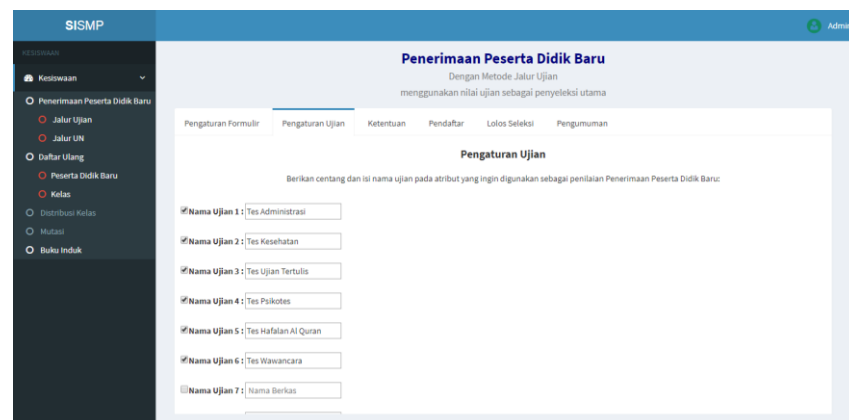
SISMP

Admi

KESISWAAN

Kesiswaan

Penerimaan Peserta Didik Baru

Jalur Ujian

Jalur UN

Daftar Ulang

Peserta Didik Baru

Kelas

Distribusi Kelas

Mutasi

Buku Induk

Penerimaan Peserta Didik Baru

Dengan Metode Jalur Ujian

menggunakan nilai ujian sebagai penyeleksi utama

Pengaturan Formulir | Pengaturan Ujian | Ketentuan | Pendaftar | Lolos Seleksi | Pengumuman

Pengaturan Ujian

Berikan centang dan isi nama ujian pada atribut yang ingin digunakan sebagai penilaian Penerimaan Peserta Didik Baru:

Nama Ujian 1 : Tes Administrasi

Nama Ujian 2 : Tes Kesehatan

Nama Ujian 3 : Tes Ujian Tertulis

Nama Ujian 4 : Tes Psikotes

Nama Ujian 5 : Tes Hafalan Al Quran

Nama Ujian 6 : Tes Wawancara

Nama Ujian 7 : Nama Berkas